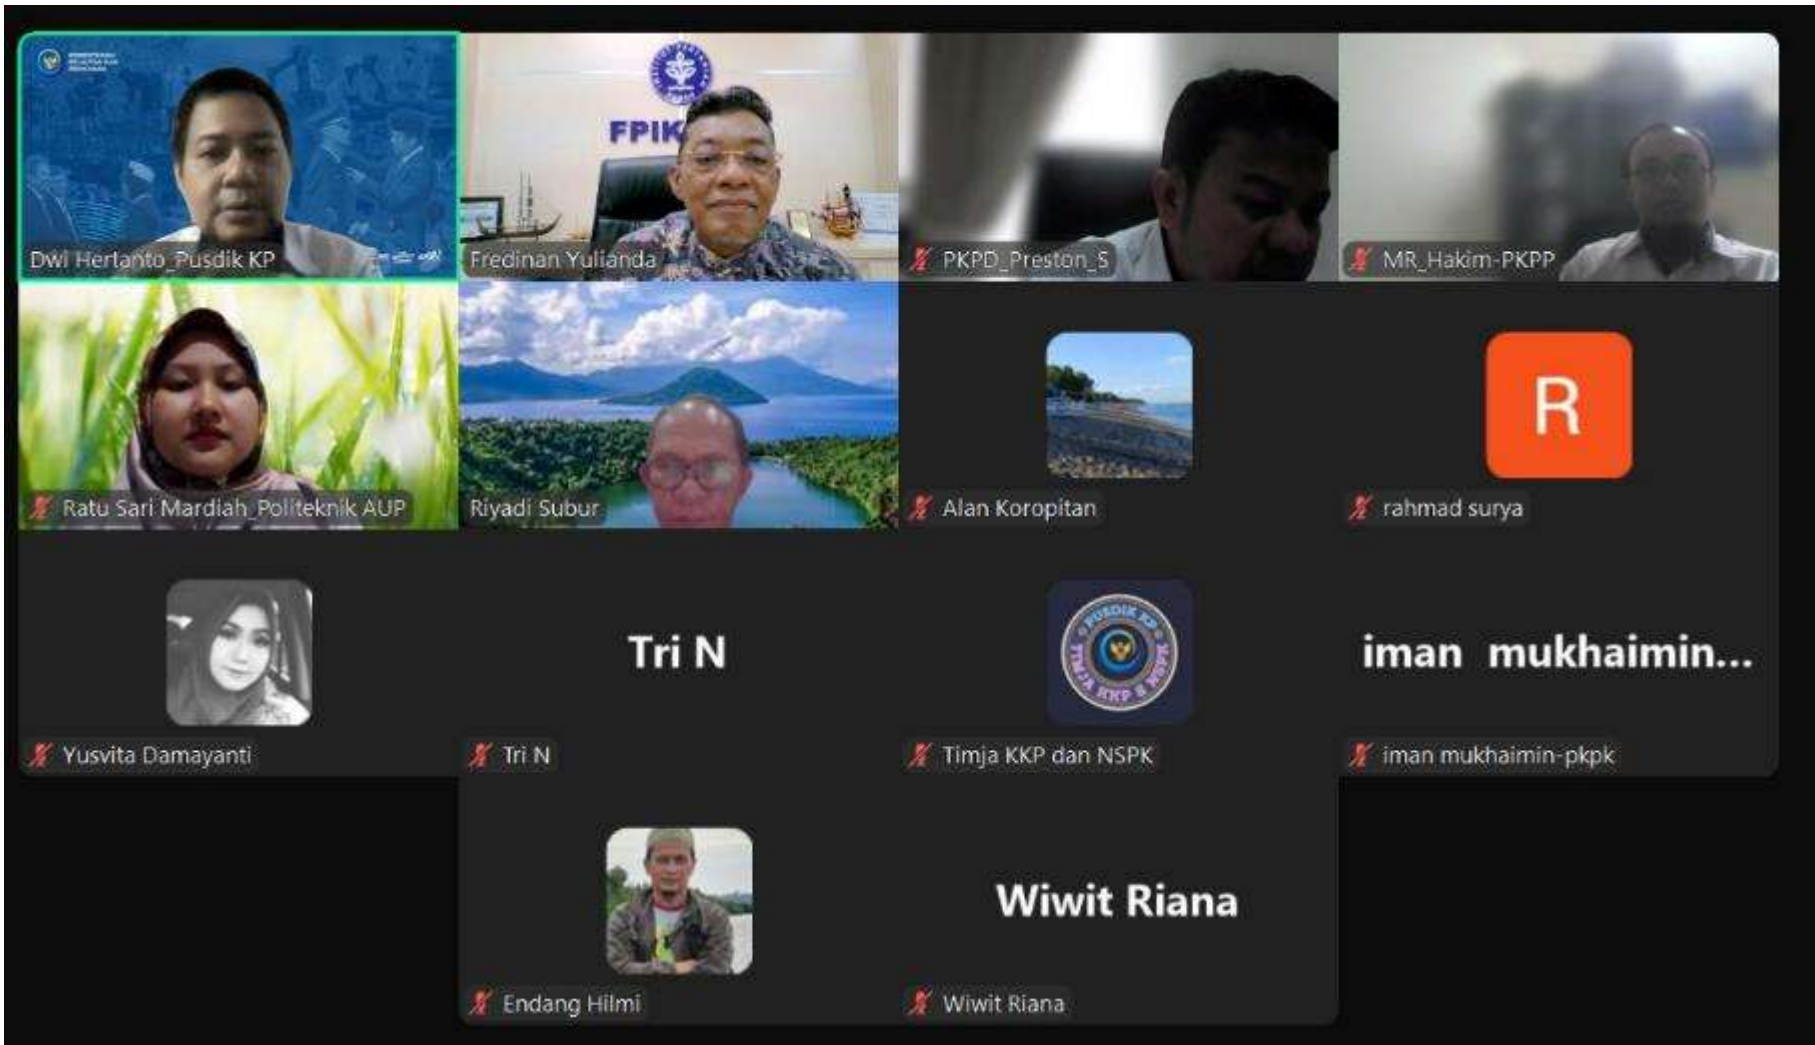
Dwi Hertanto_Pusdik KP

FPIK

Fredinan Yulianda

PKPD_Preston_S

MR_Hakim-PKPP

Ratu Sari Mardiah_Politeknik AUP

Riyadi Subur

Alan Koropitan

R

rahmad surya

Yusvita Damayanti

Tri N

Tri N

PUSDIK KP TIMJA KKP & NSPK

Timja KKP dan NSPK

iman mukhaimin...

iman mukhaimin-pkpk

Endang Hilmi

Wiwit Riana

Wiwit Riana